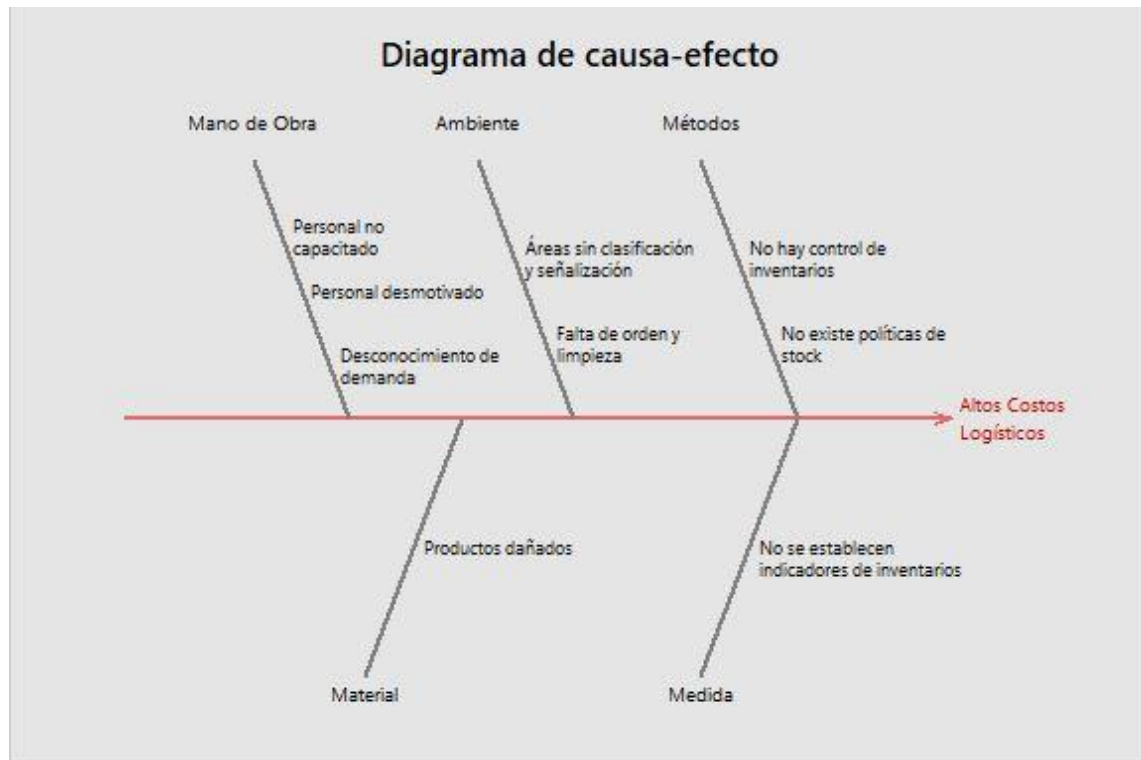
Diagrama de causa-efecto

Mano de Obra

Personal no capacitado

Personal desmotivado

Desconocimiento de demanda

Ambiente

Áreas sin clasificación y señalización

Falta de orden y limpieza

Métodos

No hay control de inventarios

No existe políticas de stock

Altos Costos Logísticos

Productos dañados

Material

No se establecen indicadores de inventarios

Medida